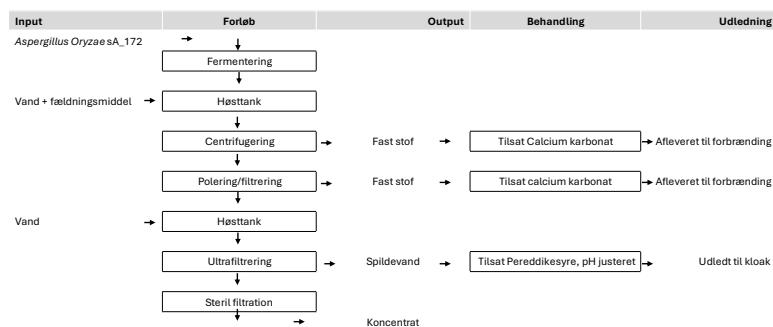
| Input | Forløb | Output | Behandling | Udledning |
|---|---|---|---|---|
| *Aspergillus Oryzae* sA_172 | Fermentering | | | |
| Vand + fældningsmiddel | Høsttank | | | |
| | Centrifugering | Fast stof | Tilsat Calcium karbonat | Afleveret til forbrænding |
| | Polering/filtrering | Fast stof | Tilsat calcium karbonat | Afleveret til forbrænding |
| Vand | Høsttank | | | |
| | Ultrafiltrering | Spildevand | Tilsat Pereddikesyre, pH justeret | Udledt til kloak |
| | Steril filtration | Koncentrat | | |